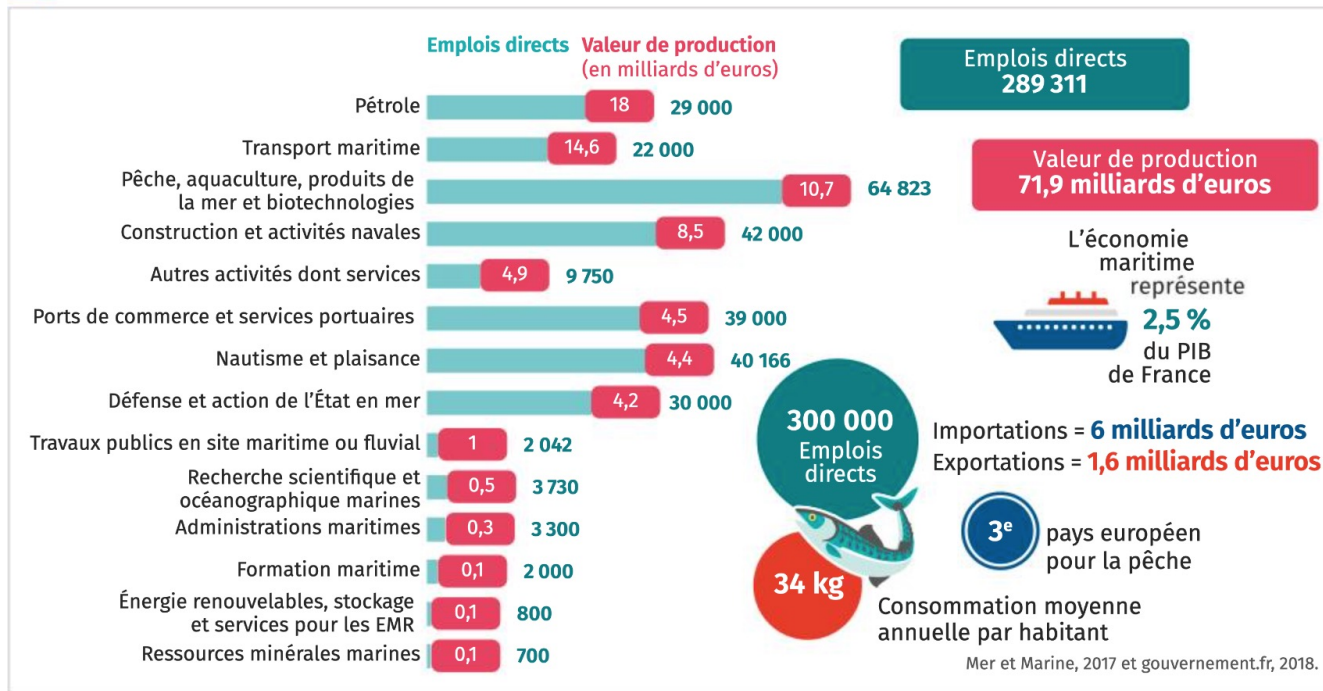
Emplois directs Valeur de production (en milliards d'euros)

| | Valeur de production | Emplois directs |
|---|---|---|
| Pétrole | 18 | 29 000 |
| Transport maritime | 14,6 | 22 000 |
| Pêche, aquaculture, produits de la mer et biotechnologies | 10,7 | 64 823 |
| Construction et activités navales | 8,5 | 42 000 |
| Autres activités dont services | 4,9 | 9 750 |
| Ports de commerce et services portuaires | 4,5 | 39 000 |
| Nautisme et plaisance | 4,4 | 40 166 |
| Défense et action de l'État en mer | 4,2 | 30 000 |
| Travaux publics en site maritime ou fluvial | 1 | 2 042 |
| Recherche scientifique et océanographique marines | 0,5 | 3 730 |
| Administrations maritimes | 0,3 | 3 300 |
| Formation maritime | 0,1 | 2 000 |
| Énergie renouvelables, stockage et services pour les EMR | 0,1 | 800 |
| Ressources minérales marines | 0,1 | 700 |

Emplois directs 289 311

Valeur de production 71,9 milliards d'euros

L'économie maritime représente 2,5 % du PIB de France

300 000 Emplois directs

Importations = 6 milliards d'euros
Exportations = 1,6 milliards d'euros

3$^e$ pays européen pour la pêche

34 kg Consommation moyenne annuelle par habitant

Mer et Marine, 2017 et gouvernement.fr, 2018.